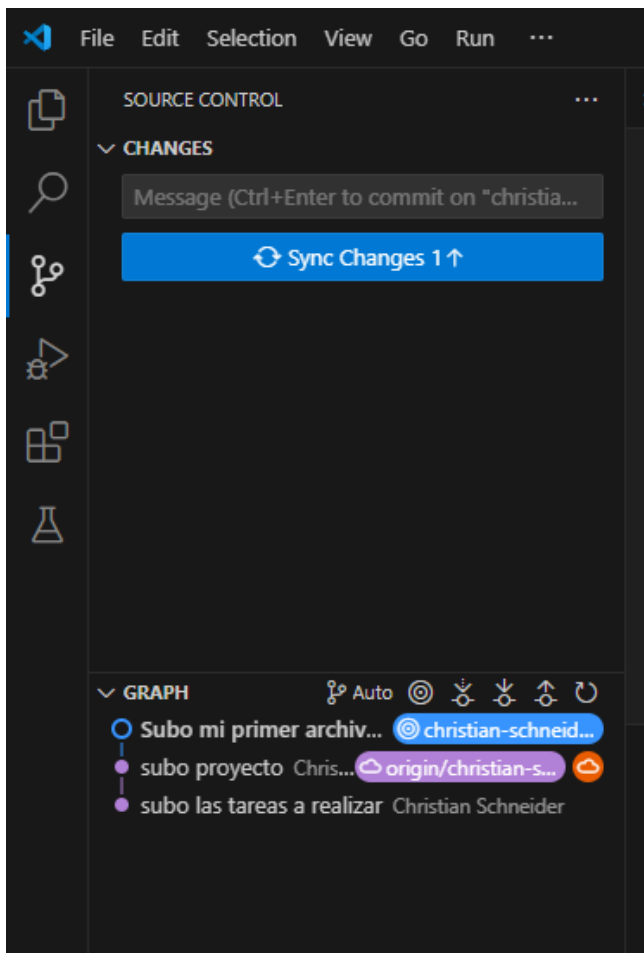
File Edit Selection View Go Run ···

SOURCE CONTROL ···

CHANGES

Message (Ctrl+Enter to commit on "christia...

Sync Changes 1↑

GRAPH Auto

Subo mi primer archiv... christian-schneid...

subo proyecto Chris... origin/christian-s...

subo las tareas a realizar Christian Schneider